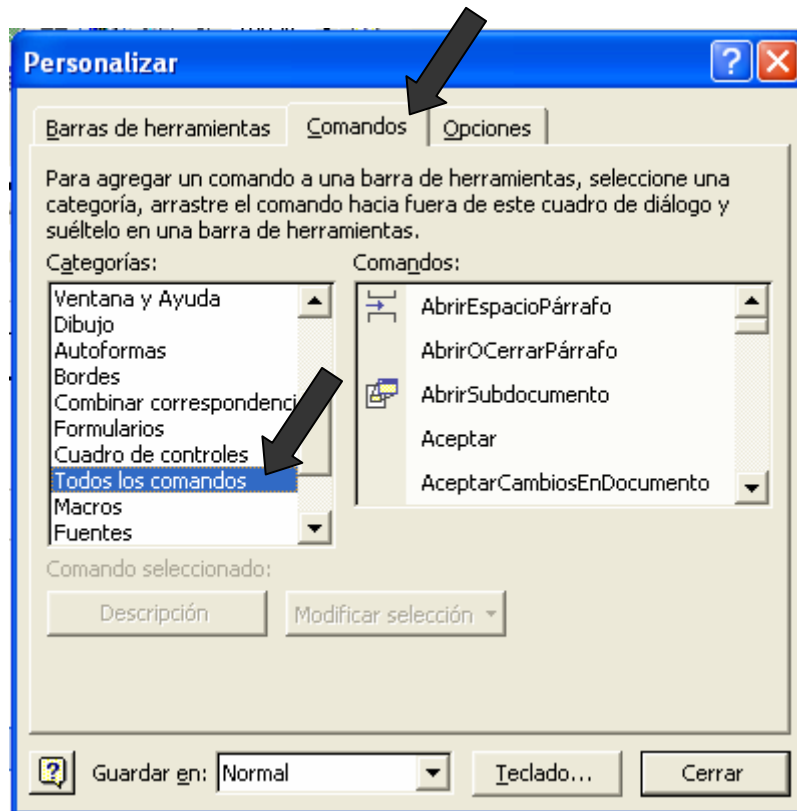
Personalizar

Barras de herramientas | Comandos | Opciones

Para agregar un comando a una barra de herramientas, seleccione una categoría, arrastre el comando hacia fuera de este cuadro de diálogo y suéltelo en una barra de herramientas.

Categorías:
Ventana y Ayuda
Dibujo
Autoformas
Bordes
Combinar correspondenci
Formularios
Cuadro de controles
Todos los comandos
Macros
Fuentes

Comandos:
AbrirEspacioPárrafo
AbrirOCerrarPárrafo
AbrirSubdocumento
Aceptar
AceptarCambiosEnDocumento

Comando seleccionado:
Descripción
Modificar selección

Guardar en: Normal
Teclado...
Cerrar